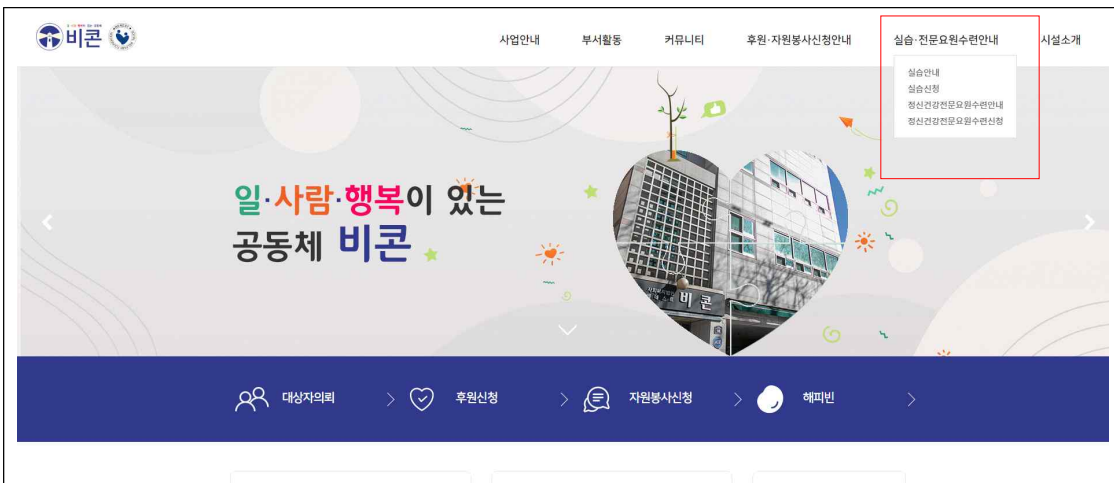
비콘

사업안내 부서활동 커뮤니티 후원·자원봉사신청안내 실습·전문요원수련안내 시설소개

실습안내
실습신청
정신건강전문요원수련안내
정신건강전문요원수련신청

일·사람·행복이 있는 공동체 비콘

비콘

대상자의뢰 후원신청 자원봉사신청 해피빈